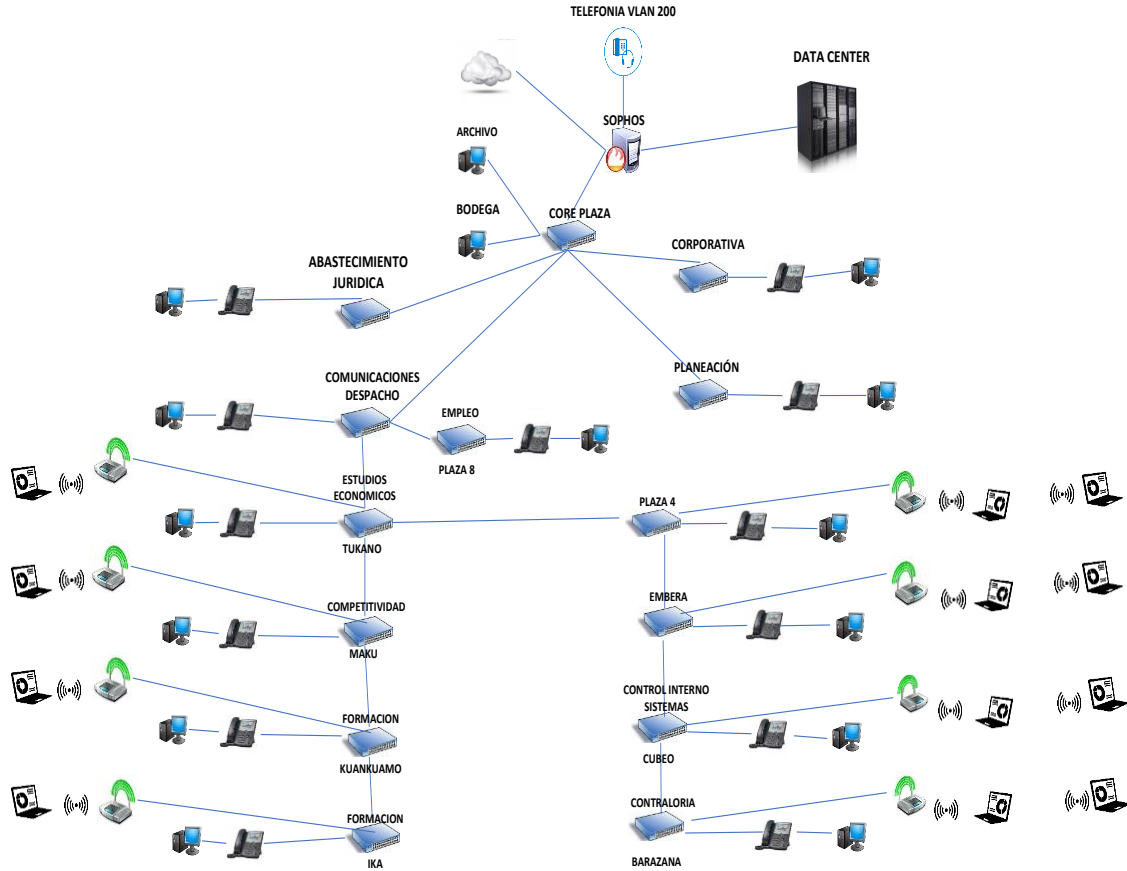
TELEFONIA VLAN 200

DATA CENTER

SOPHOS

ARCHIVO

BODEGA

CORE PLAZA

CORPORATIVA

ABASTECIMIENTO JURIDICA

PLANEACIÓN

COMUNICACIONES DESPACHO

EMPLEO

PLAZA 8

ESTUDIOS ECONOMICOS

TUKANO

PLAZA 4

COMPETITIVIDAD

MAKU

EMBERA

FORMACION

KUANKUAMO

CONTROL INTERNO SISTEMAS

CUBEO

FORMACION

IKA

CONTRALORIA

BARAZANA